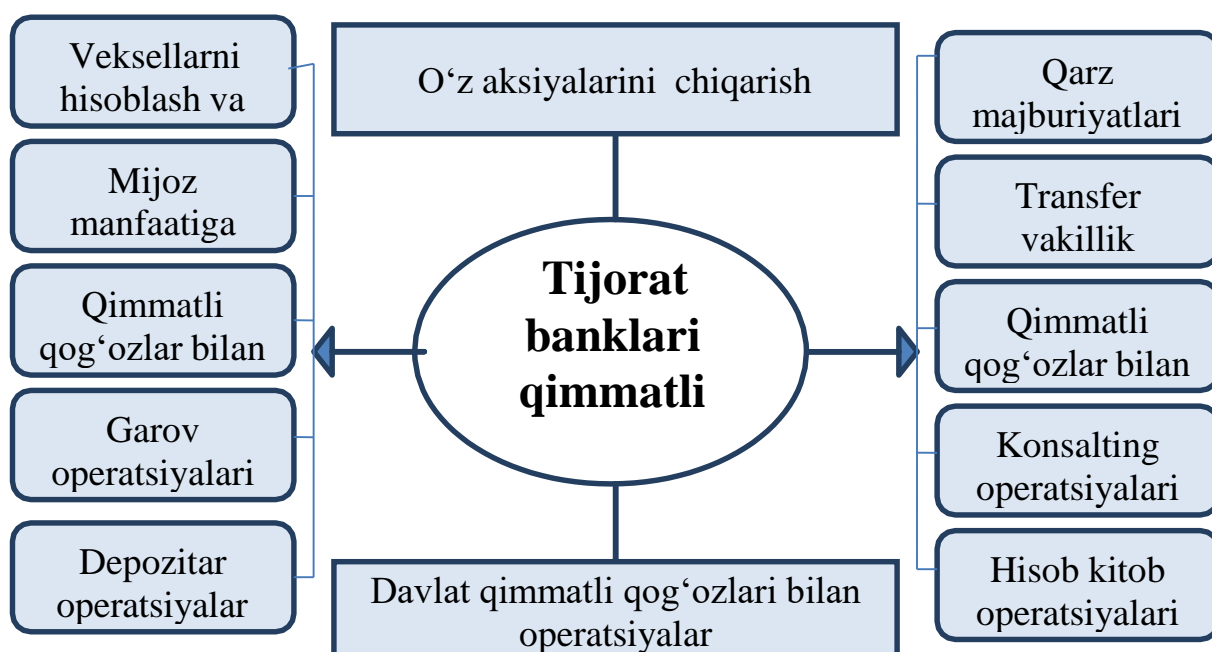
O‘z aksiyalarini chiqarish

Veksellarni hisoblash va

Mijoz manfaatiga

Qimmatli qog‘ozlar bilan

Garov operatsiyalari

Depozitar operatsiyalar

Tijorat banklari qimmatli

Qarz majburiyatlari

Transfer vakillik

Qimmatli qog‘ozlar bilan

Konsalting operatsiyalari

Hisob kitob operatsiyalari

Davlat qimmatli qog‘ozlari bilan operatsiyalar